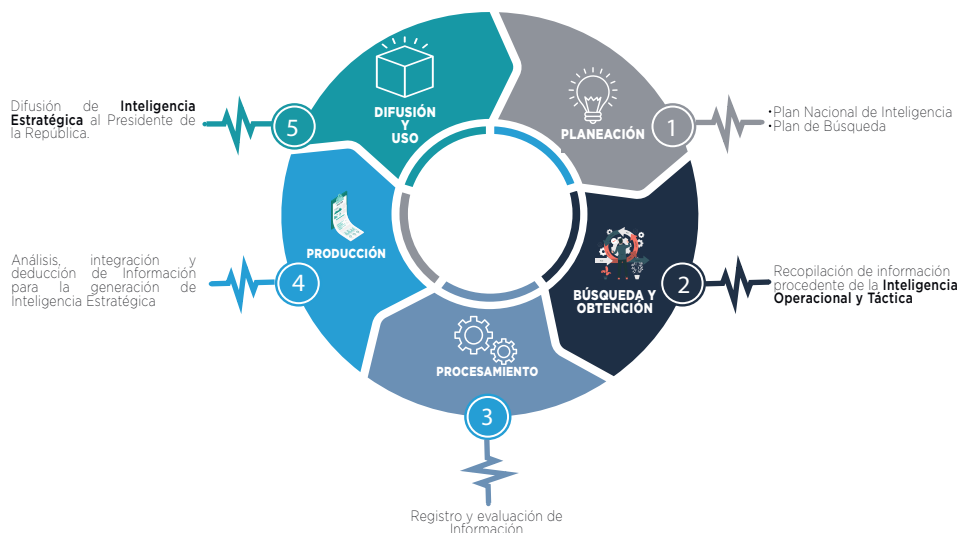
Difusión de **Inteligencia Estratégica** al Presidente de la República.

5

DIFUSIÓN Y USO

PLANEACIÓN

1

•Plan Nacional de Inteligencia
•Plan de Búsqueda

PRODUCCIÓN

Análisis, integración y deducción de Información para la generación de Inteligencia Estratégica

4

BÚSQUEDA Y OBTENCIÓN

2

Recopilación de información procedente de la **Inteligencia Operacional y Táctica**

PROCESAMIENTO

3

Registro y evaluación de Información